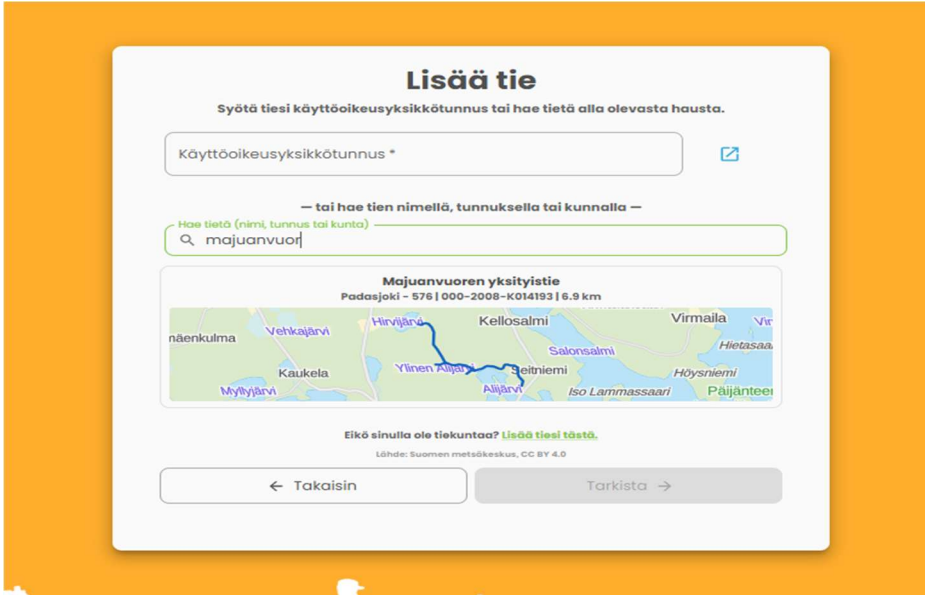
Lisää tie

Syötä tiesi käyttöoikeusyksikkötunnus tai hae tietä alla olevasta hausta.

Käyttöoikeusyksikkötunnus *

— tai hae tien nimellä, tunnuksella tai kunnalla —

Hae tietä (nimi, tunnus tai kunta)

majuanvuor

Majuanvuoren yksityistie

Padasjoki - 576 | 000-2008-K014193 | 6.9 km

näenkulma Vehkajärvi Hirvijärvi Kellosalmi Virmaila Vi Kaukela Ylinen Alijärvi Salonsalmi Hietasaa Seitniemi Höysniemi Myllyjärvi Alijärvi Iso Lammassaari Päijänte

Eikö sinulla ole tiekuntaa? Lisää tiesi tästä.

Lähde: Suomen metsäkeskus, CC BY 4.0

Takaisin

Tarkista